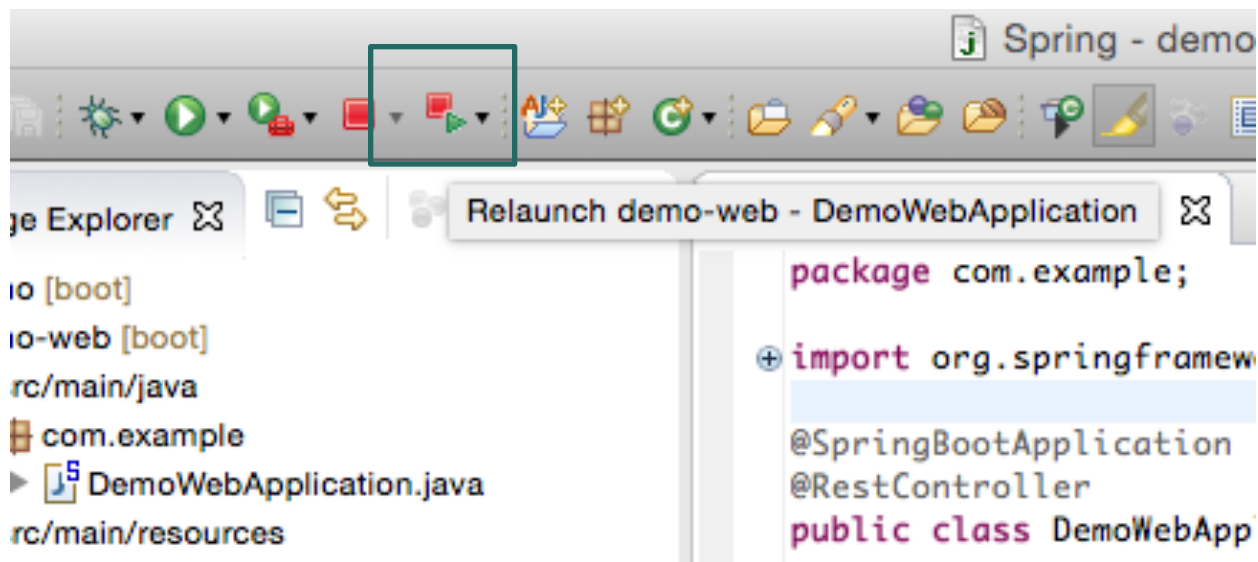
Spring - demo

ge Explorer

Relaunch demo-web - DemoWebApplication

no [boot]
no-web [boot]
rc/main/java
com.example
DemoWebApplication.java
rc/main/resources

package com.example;

import org.springframew

@SpringBootApplication
@RestController
public class DemoWebAppl